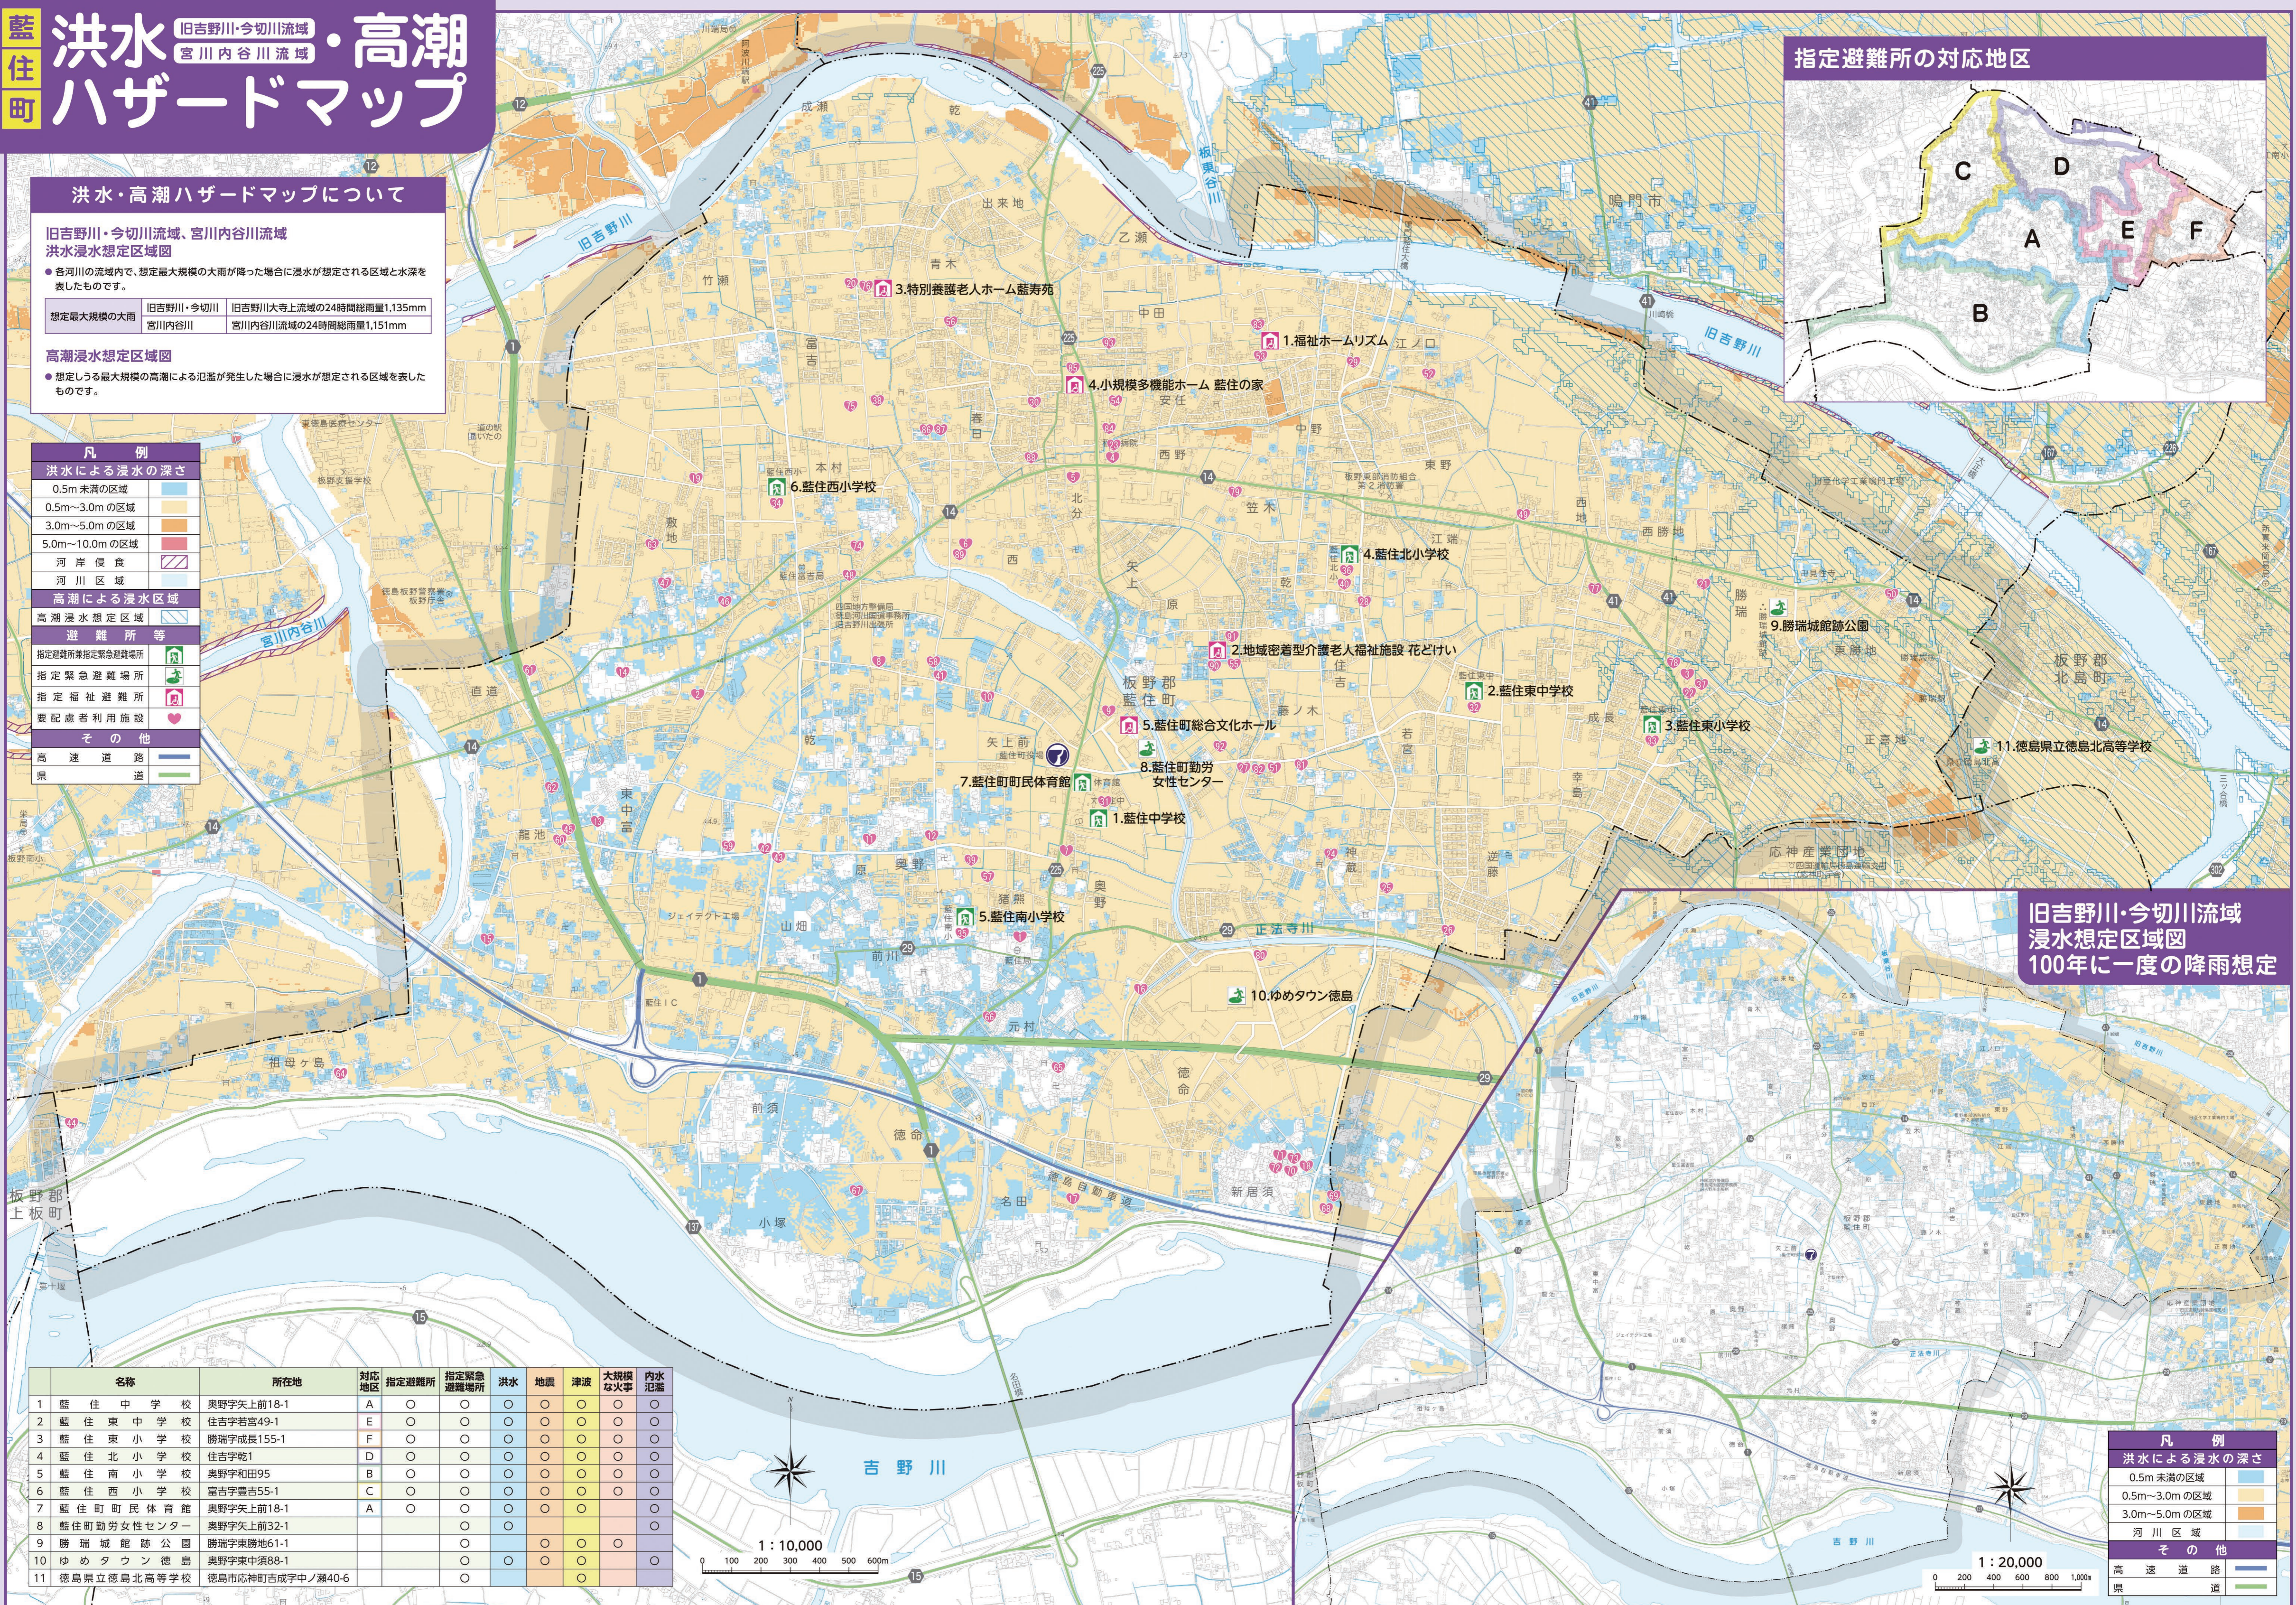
藍住町

洪水 旧吉野川・今切川流域 宮川内谷川流域 ・高潮 ハザードマップ

洪水・高潮ハザードマップについて

旧吉野川・今切川流域、宮川内谷川流域 洪水浸水想定区域図

● 各河川の流域内で、想定最大規模の大雨が降った場合に浸水が想定される区域と水深を表したものです。

| 想定最大規模の大雨 | 旧吉野川・今切川 | 旧吉野川大寺上流域の24時間総雨量1,135mm |
|---|---|---|
| | 宮川内谷川 | 宮川内谷川流域の24時間総雨量1,151mm |

高潮浸水想定区域図

● 想定しうる最大規模の高潮による氾濫が発生した場合に浸水が想定される区域を表したものです。

凡例
洪水による浸水の深さ
0.5m未満の区域
0.5m～3.0mの区域
3.0m～5.0mの区域
5.0m～10.0mの区域
河岸侵食
河川区域
高潮による浸水区域
高潮浸水想定区域
避難所等
指定避難所兼指定緊急避難場所
指定緊急避難場所
指定福祉避難所
要配慮者利用施設
その他
高速道路
県道

指定避難所の対応地区
A B C D E F

3.特別養護老人ホーム藍寿苑
1.福祉ホームリズム
4.小規模多機能ホーム 藍住の家
6.藍住西小学校
4.藍住北小学校
2.地域密着型介護老人福祉施設 花どけい
9.勝瑞城館跡公園
2.藍住東中学校
3.藍住東小学校
5.藍住町総合文化ホール
8.藍住町勤労女性センター
7.藍住町町民体育館
1.藍住中学校
11.徳島県立徳島北高等学校
5.藍住南小学校
10.ゆめタウン徳島

旧吉野川 宮川内谷川 吉野川 板東谷川 鳴門市 板野郡北島町 板野郡上板町 板野郡藍住町

旧吉野川・今切川流域 浸水想定区域図 100年に一度の降雨想定

| | 名称 | 所在地 | 対応地区 | 指定避難所 | 指定緊急避難場所 | 洪水 | 地震 | 津波 | 大規模な火事 | 内水氾濫 |
|---|---|---|---|---|---|---|---|---|---|---|
| 1 | 藍住中学校 | 奥野字矢上前18-1 | A | ○ | ○ | ○ | ○ | ○ | ○ | ○ |
| 2 | 藍住東中学校 | 住吉字若宮49-1 | E | ○ | ○ | ○ | ○ | ○ | ○ | ○ |
| 3 | 藍住東小学校 | 勝瑞字成長155-1 | F | ○ | ○ | ○ | ○ | ○ | ○ | ○ |
| 4 | 藍住北小学校 | 住吉字乾1 | D | ○ | ○ | ○ | ○ | ○ | ○ | ○ |
| 5 | 藍住南小学校 | 奥野字東中田95 | B | ○ | ○ | ○ | ○ | ○ | ○ | ○ |
| 6 | 藍住西小学校 | 富吉字富吉55-1 | C | ○ | ○ | ○ | ○ | ○ | ○ | ○ |
| 7 | 藍住町町民体育館 | 奥野字矢上前18-1 | A | ○ | ○ | ○ | ○ | ○ | ○ | ○ |
| 8 | 藍住町勤労女性センター | 奥野字矢上前32-1 | | | ○ | ○ | ○ | ○ | ○ | ○ |
| 9 | 勝瑞城館跡公園 | 勝瑞字東勝地61-1 | | | ○ | | ○ | | ○ | |
| 10 | ゆめタウン徳島 | 奥野字東中須88-1 | | | ○ | ○ | ○ | ○ | | ○ |
| 11 | 徳島県立徳島北高等学校 | 徳島市応神町古川字中ノ瀬40-6 | | | ○ | ○ | ○ | ○ | | ○ |

1:10,000
0 100 200 300 400 500 600m

1:20,000
0 200 400 600 800 1,000m

凡例
洪水による浸水の深さ
0.5m未満の区域
0.5m～3.0mの区域
3.0m～5.0mの区域
河川区域
その他
高速道路
県道